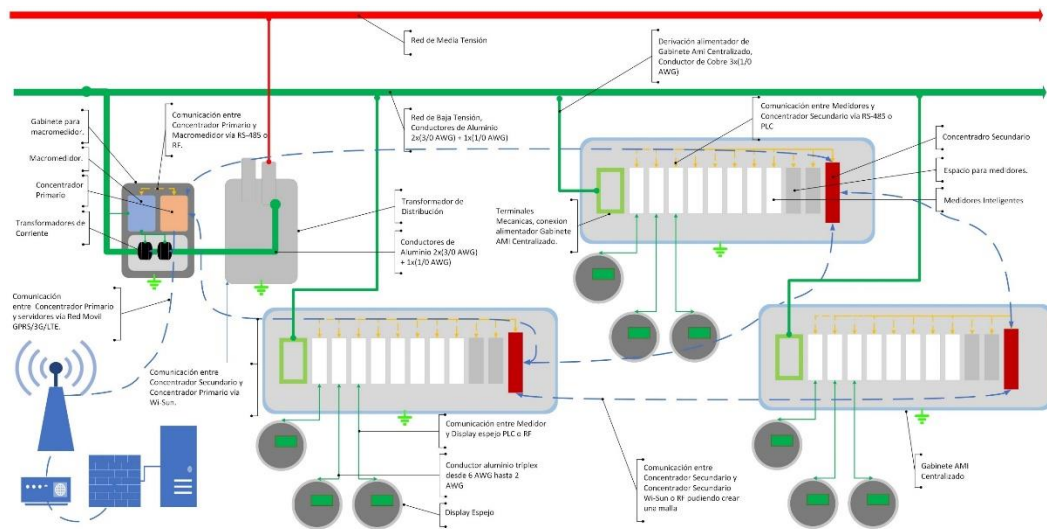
Red de Media Tensión

Derivación alimentador de Gabinete Ami Centralizado, Conductor de Cobre 3x(1/0 AWG)

Gabinete para macromedidor.

Comunicación entre Concentrador Primario y Macromedidor vía RS-485 o RF.

Red de Baja Tensión, Conductores de Aluminio 2x(3/0 AWG) + 1x(1/0 AWG)

Comunicación entre Medidores y Concentrador Secundario vía RS-485 o PLC

Concentradro Secundario

Macromedidor.

Espacio para medidores.

Concentrador Primario

Medidores Inteligentes

Transformador de Distribución

Terminales Mecanicas, conexion alimentador Gabinete AMI Centralizado.

Transformadores de Corriente

Conductores de Aluminio 2x(3/0 AWG) + 1x(1/0 AWG)

Comunicación entre Concentrador Primario y servidores vía Red Movil GPRS/3G/LTE.

Comunicación entre Concentrador Secundario y Concentrador Primario vía Wi-Sun.

Comunicación entre Medidor y Display espejo PLC o RF

Conductor aluminio triplex desde 6 AWG hasta 2 AWG

Comunicación entre Concentrador Secundario y Concentrador Secundario Wi-Sun o RF pudiendo crear una malla

Gabinete AMI Centralizado

Display Espejo